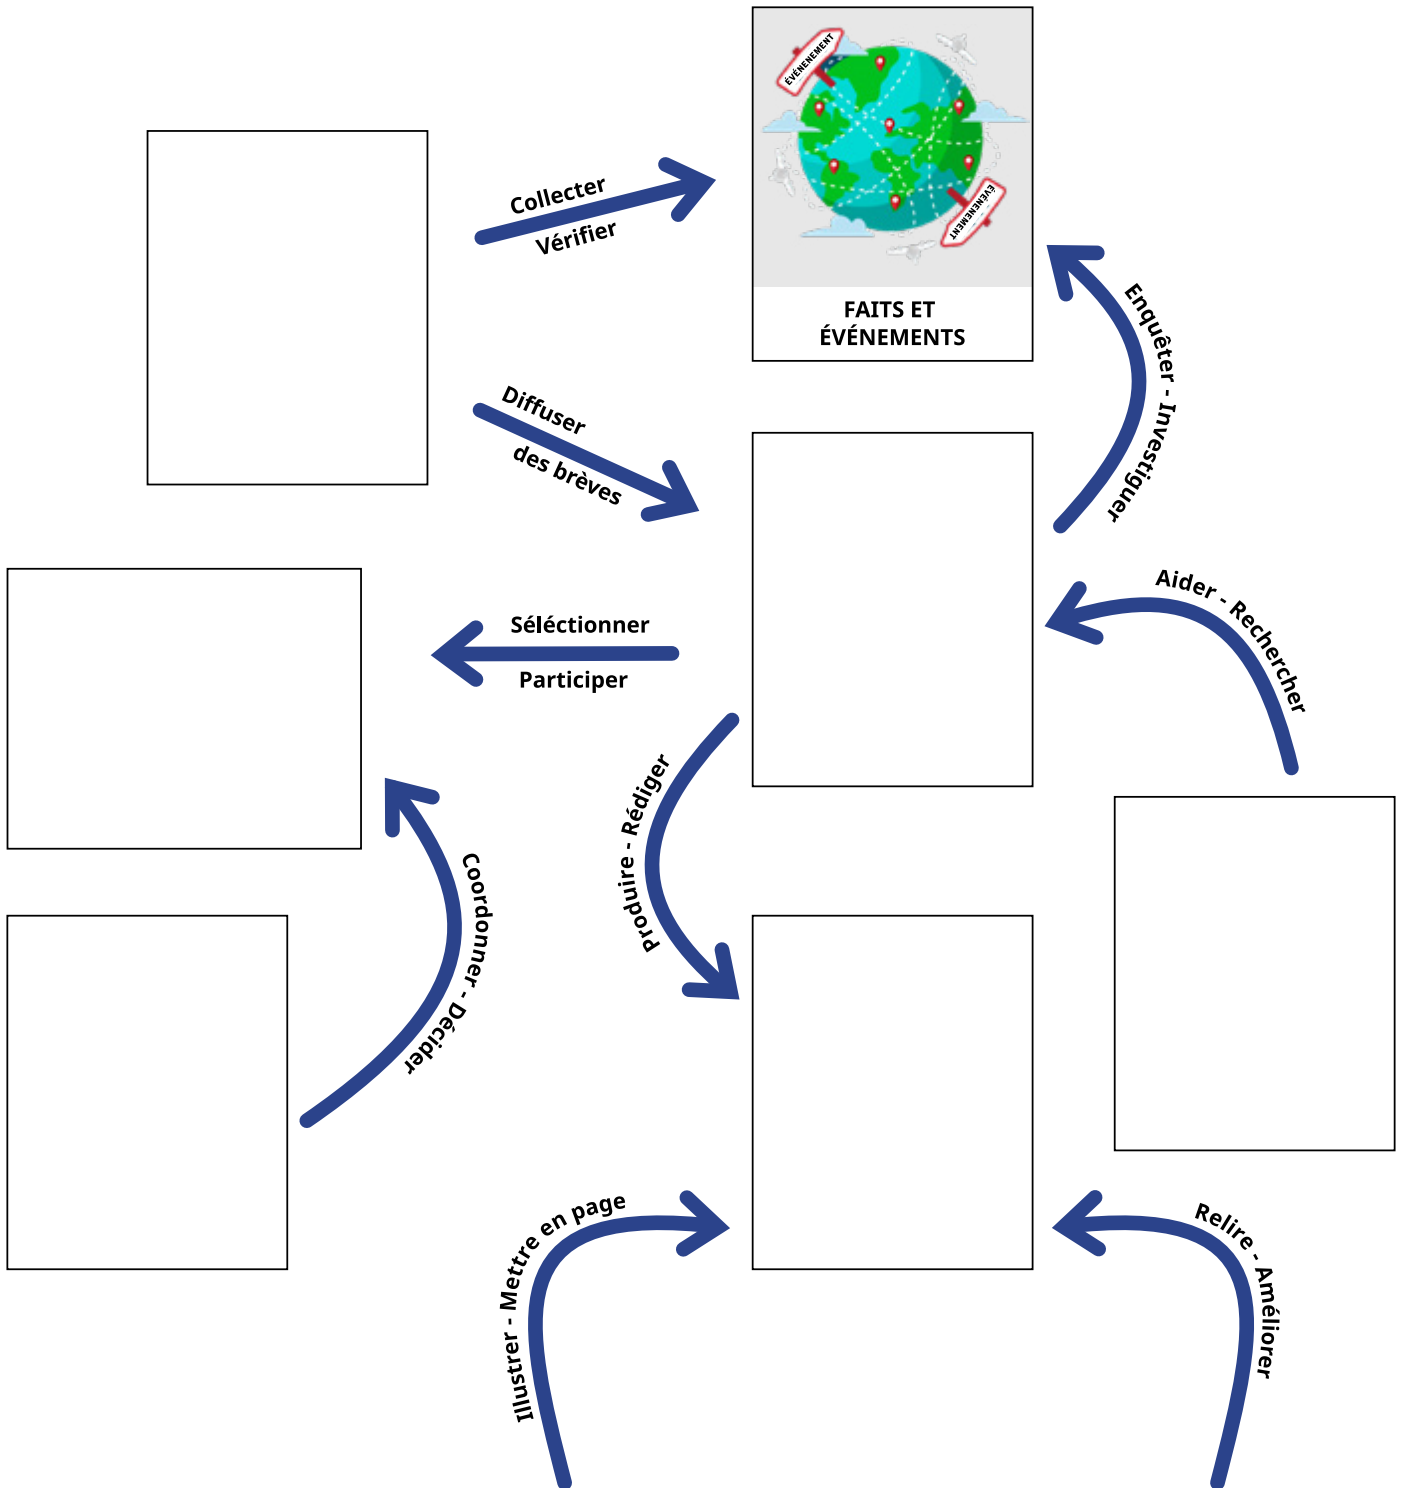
ÉVÉNEMENT

ÉVÉNEMENT

FAITS ET ÉVÉNEMENTS

Collecter

Vérifier

Diffuser

des brèves

Enquêter - Investiguer

Aider - Rechercher

Séléctionner

Participer

Produire - Rédiger

Coordonner - Décider

Illustrer - Mettre en page

Relire - Améliorer